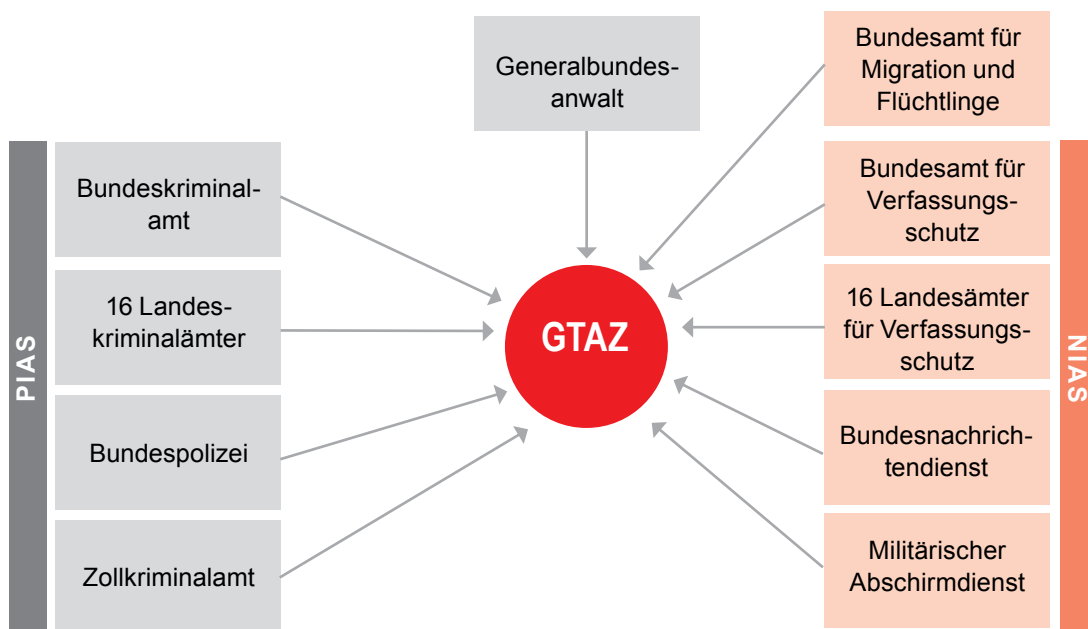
Generalbundesanwalt

Bundesamt für Migration und Flüchtlinge

PIAS

Bundeskriminalamt

16 Landeskriminalämter

Bundespolizei

Zollkriminalamt

GTAZ

Bundesamt für Verfassungsschutz

16 Landesämter für Verfassungsschutz

Bundesnachrichtendienst

Militärischer Abschirmdienst

NIAS